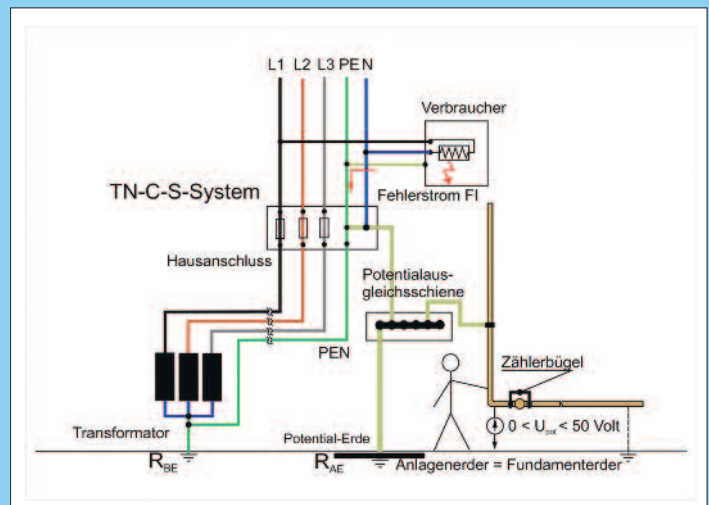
L1 L2 L3 PE N

Verbraucher

TN-C-S-System

Fehlerstrom FI

Hausanschluss

Potentialausgleichsschiene

Zählerbügel

PEN

Transformator

Potential-Erde

$0 < U_{pot} < 50$ Volt

$R_{BE}$

$R_{AE}$

Anlagenerder = Fundamenterder